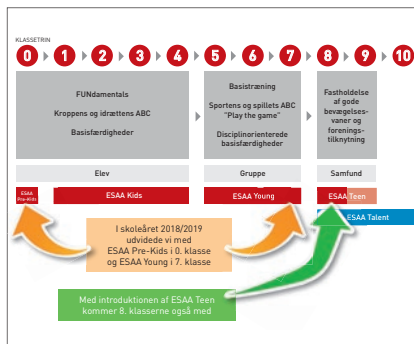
KLASSETRIN
0 1 2 3 4 5 6 7 8 9 10

FUNdamentals
Kroppens og idrættens ABC
Basisfærdigheder

Basistræning
Sportens og spillets ABC
"Play the game"
Disciplinorienterede basisfærdigheder

Fastholdelse af gode bevægelsesvaner og foreningstilknytning

Elev
Gruppe
Samfund

ESAA Pre-Kids
ESAA Kids
ESAA Young
ESAA Teen
ESAA Talent

I skoleåret 2018/2019 udvidede vi med ESAA Pre-Kids i 0. klasse og ESAA Young i 7. klasse

Med introduktionen af ESAA Teen kommer 8. klasserne også med